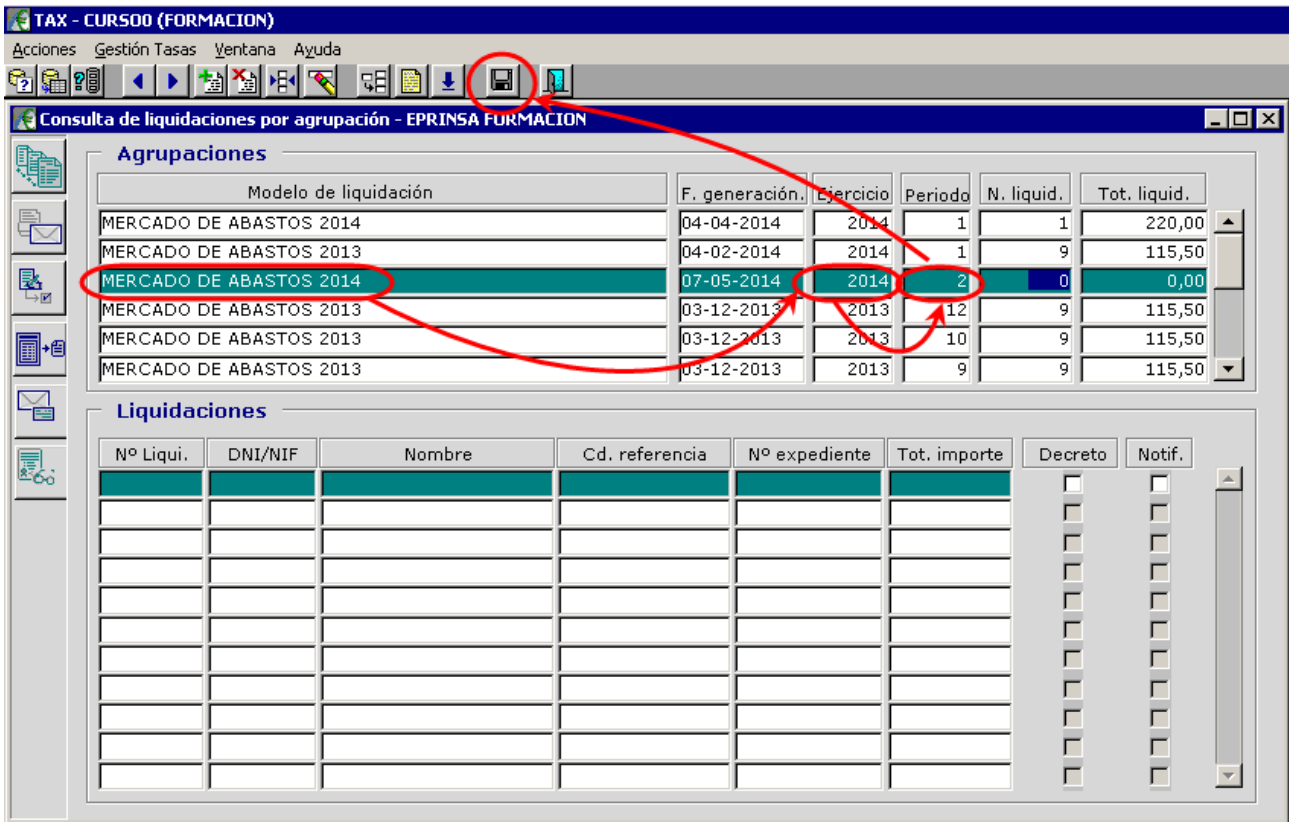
TAX - CURSO0 (FORMACION)

Acciones Gestión Tasas Ventana Ayuda

Consulta de liquidaciones por agrupación - EPRINSA FORMACION

Agrupaciones

| Modelo de liquidación | F. generación. | Ejercicio | Periodo | N. liquid. | Tot. liquid. |
|---|---|---|---|---|---|
| MERCADO DE ABASTOS 2014 | 04-04-2014 | 2014 | 1 | 1 | 220,00 |
| MERCADO DE ABASTOS 2013 | 04-02-2014 | 2014 | 1 | 9 | 115,50 |
| MERCADO DE ABASTOS 2014 | 07-05-2014 | 2014 | 2 | 0 | 0,00 |
| MERCADO DE ABASTOS 2013 | 03-12-2013 | 2013 | 12 | 9 | 115,50 |
| MERCADO DE ABASTOS 2013 | 03-12-2013 | 2013 | 10 | 9 | 115,50 |
| MERCADO DE ABASTOS 2013 | 03-12-2013 | 2013 | 9 | 9 | 115,50 |

Liquidaciones

| Nº Liqui. | DNI/NIF | Nombre | Cd. referencia | Nº expediente | Tot. importe | Decreto | Notif. |
|---|---|---|---|---|---|---|---|